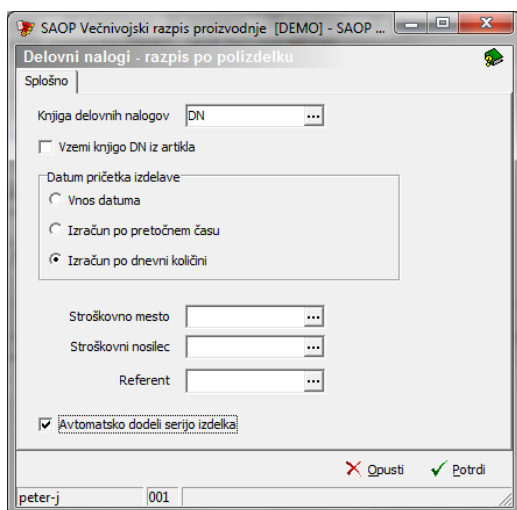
SAOP Večnivojski razpis proizvodnje [DEMO] - SAOP ...

Delovni nalogi - razpis po polizdelku

Splošno

Knjiga delovnih nalogov DN ...

Vzemi knjigo DN iz artikla

Datum pričetka izdelave

Vnos datuma

Izračun po pretočnem času

Izračun po dnevni količini

Stroškovno mesto ...

Stroškovni nosilec ...

Referent ...

Avtomatsko dodeli serijo izdelka

Opusti

Potrdi

peter-j 001